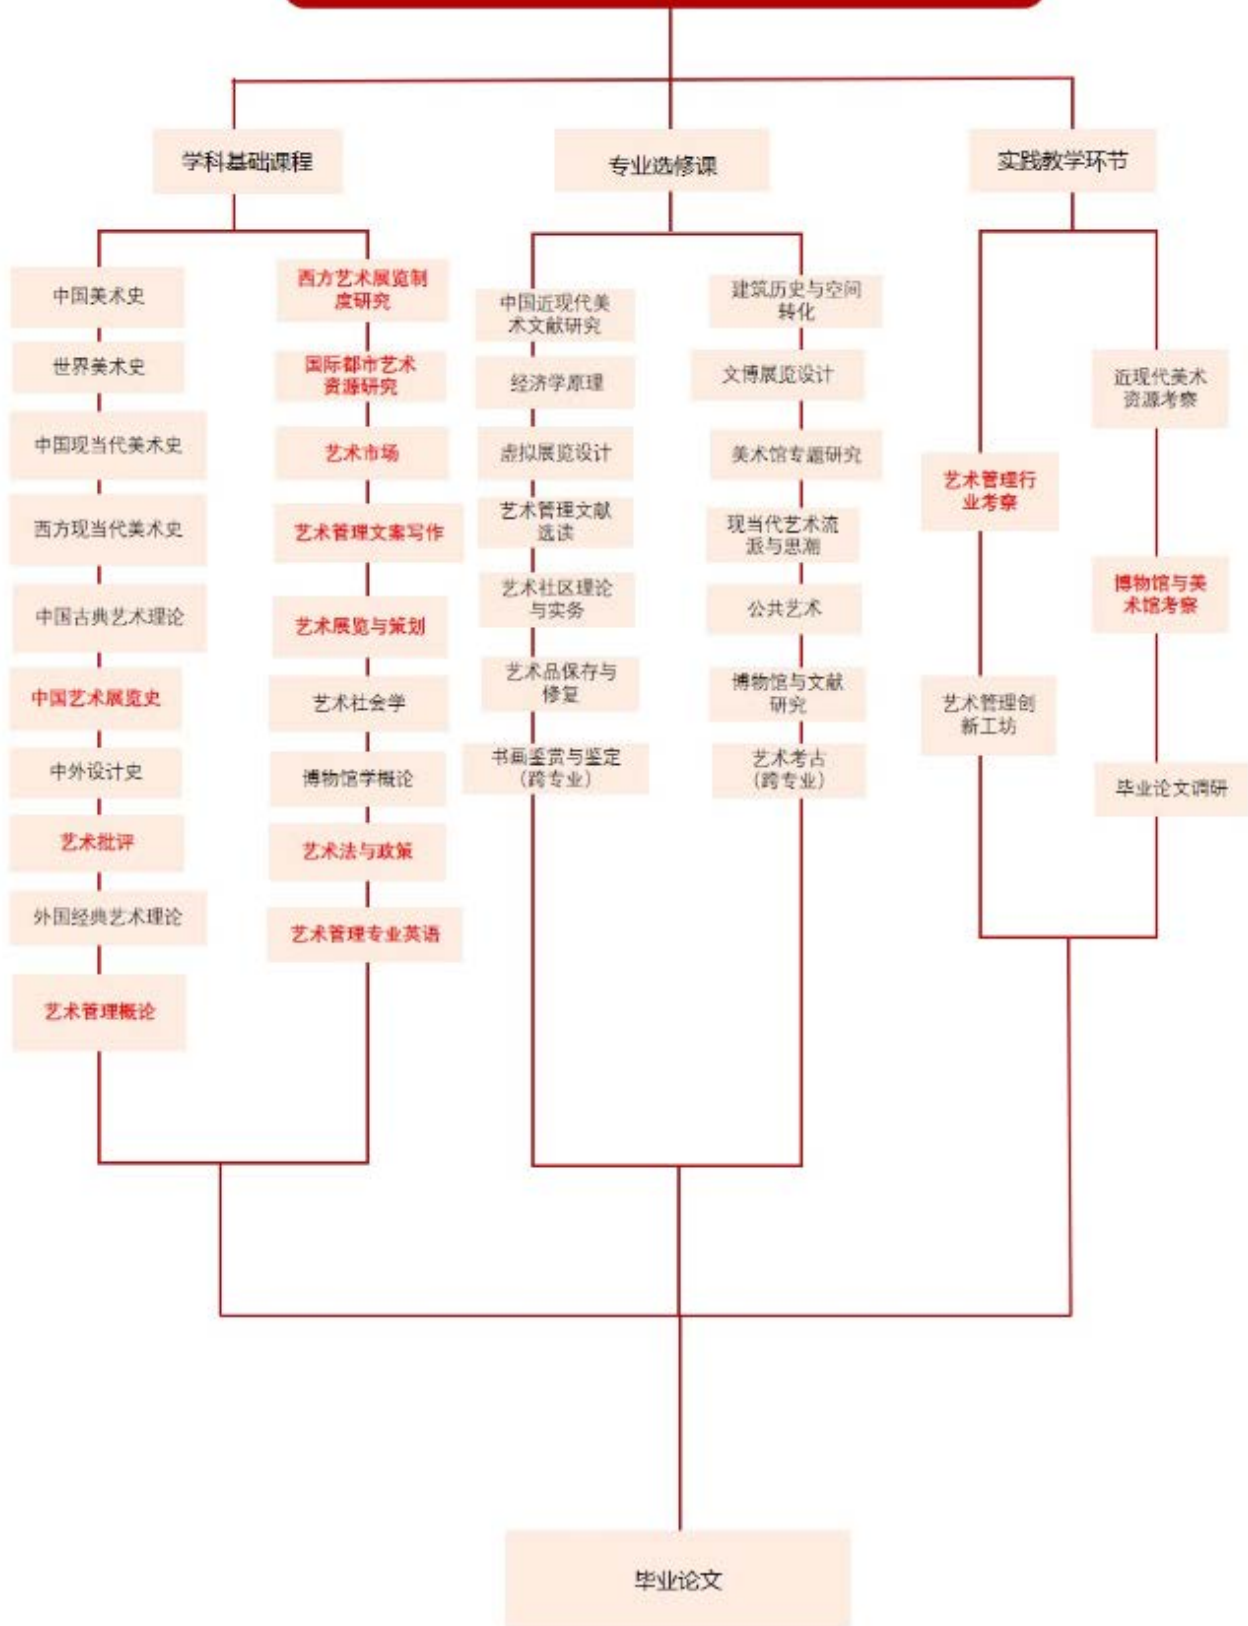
学科基础课程

中国美术史

世界美术史

中国现当代美术史

西方现当代美术史

中国古典艺术理论

中国艺术展览史

中外设计史

艺术批评

外国经典艺术理论

艺术管理概论

西方艺术展览制度研究

国际都市艺术资源研究

艺术市场

艺术管理文案写作

艺术展览与策划

艺术社会学

博物馆学概论

艺术法与政策

艺术管理专业英语

专业选修课

中国近现代美术文献研究

经济学原理

虚拟展览设计

艺术管理文献选读

艺术社区理论与实务

艺术品保存与修复

书画鉴赏与鉴定（跨专业）

建筑历史与空间转化

文博展览设计

美术馆专题研究

现当代艺术流派与思潮

公共艺术

博物馆与文献研究

艺术考古（跨专业）

实践教学环节

艺术管理行业考察

艺术管理创新工坊

近现代美术资源考察

博物馆与美术馆考察

毕业论文调研

毕业论文